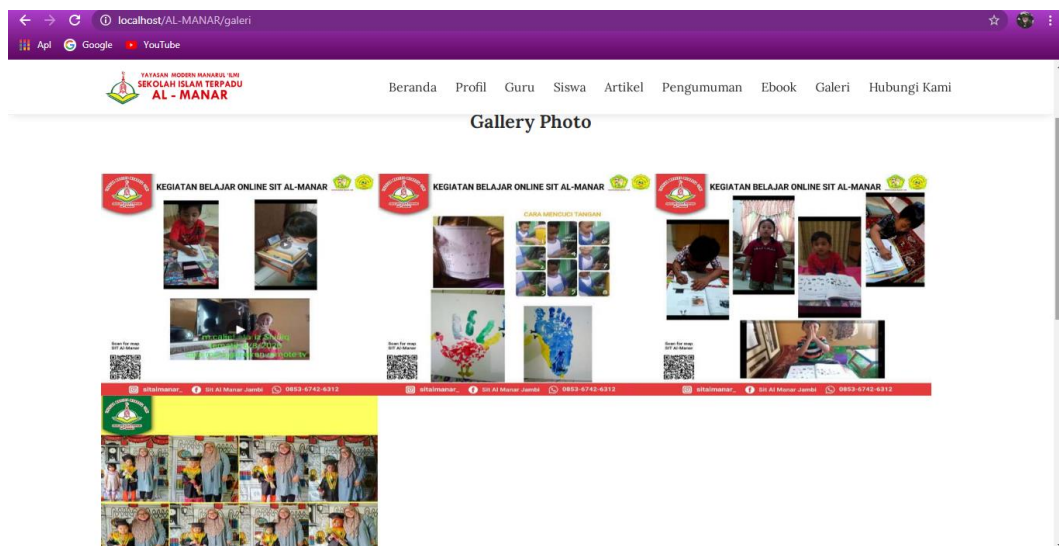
localhost/AL-MANAR/galeri

Apl Google YouTube

YAYASAN MODERN MANARUL 'ILMI
SEKOLAH ISLAM TERPADU
AL - MANAR

Beranda Profil Guru Siswa Artikel Pengumuman Ebook Galeri Hubungi Kami

Gallery Photo

KEGIATAN BELAJAR ONLINE SIT AL-MANAR

Scan for map SIT Al Manar

sitalmanar_ Sit Al Manar Jambi 0853-6742-6312

KEGIATAN BELAJAR ONLINE SIT AL-MANAR

CARA MENCUCI TANGAN

Scan for map SIT Al Manar

sitalmanar_ Sit Al Manar Jambi 0853-6742-6312

KEGIATAN BELAJAR ONLINE SIT AL-MANAR

Scan for map SIT Al Manar

sitalmanar_ Sit Al Manar Jambi 0853-6742-6312